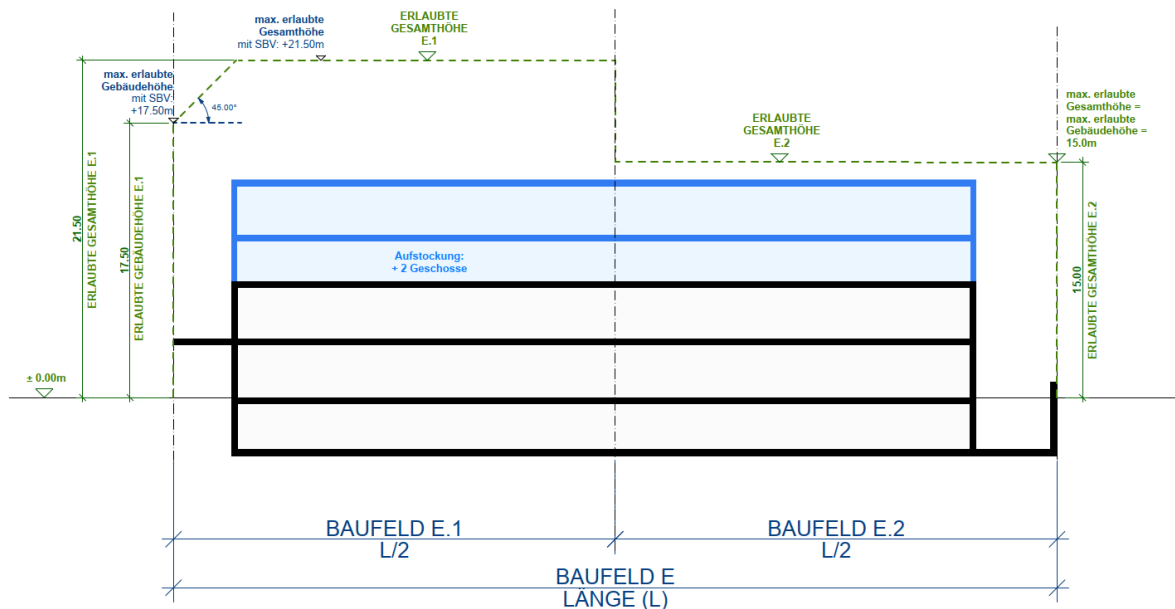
max. erlaubte Gesamthöhe mit SBV: +21.50m

ERLAUBTE GESAMTHÖHE E.1

max. erlaubte Gebäudehöhe mit SBV: +17.50m

45.00°

ERLAUBTE GESAMTHÖHE E.2

max. erlaubte Gesamthöhe = max. erlaubte Gebäudehöhe = 15.0m

21.50

ERLAUBTE GESAMTHÖHE E.1

17.50

ERLAUBTE GEBÄUDEHÖHE E.1

Aufstockung: + 2 Geschosse

15.00

ERLAUBTE GESAMTHÖHE E.2

± 0.00m

BAUFELD E.1
L/2

BAUFELD E.2
L/2

BAUFELD E
LÄNGE (L)